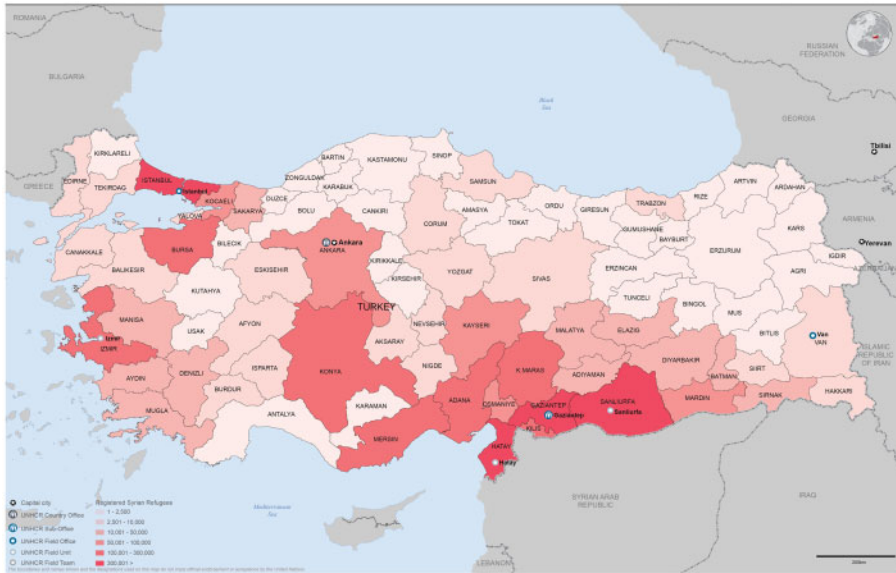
ROMANIA
BULGARIA
RUSSIAN FEDERATION
Black Sea
GEORGIA
Tbilisi
GREECE
KIRKLARELI
EDIRNE
TEKIRDAG
ISTANBUL
Istanbul
KOCAELI
YALOVA
SAKARYA
DUZCE
ZONGULDAK
BARTIN
KASTAMONU
SINOP
KARABUK
BOLU
CANKIRI
SAMSUN
AMASYA
ORDU
GIRESUN
TRABZON
RIZE
ARTVIN
ARDAHAN
ARMENIA
Yerevan
KARS
IGDIR
AGRI
ERZURUM
BAYBURT
GUMUSHANE
ERZINCAN
TOKAT
CORUM
BURSA
BILECIK
CANAKKALE
BALIKESIR
ESKISEHIR
Ankara
ANKARA
KIRIKKALE
KIRSEHIR
YOZGAT
SIVAS
TUNCELI
BINGOL
MUS
BITLIS
Van
VAN
TURKEY
KUTAHYA
MANISA
USAK
AFYON
NEVSEHIR
KAYSERI
MALATYA
ELAZIG
DIYARBAKIR
BATMAN
SIIRT
HAKKARI
ISLAMIC REPUBLIC OF IRAN
Izmir
IZMIR
AYDIN
DENIZLI
ISPARTA
KONYA
AKSARAY
NIGDE
K.MARAS
ADIYAMAN
SANLIURFA
Sanliurfa
MARDIN
SIRNAK
BURDUR
MUGLA
ANTALYA
KARAMAN
ADANA
OSMANIYE
GAZIANTEP
Gaziantep
KILIS
MERSIN
HATAY
Hatay
SYRIAN ARAB REPUBLIC
IRAQ
Mediterranean Sea
CYPRUS
LEBANON
Capital city
UNHCR Country Office
UNHCR Sub-Office
UNHCR Field Office
UNHCR Field Unit
UNHCR Field Team
Registered Syrian Refugees
1 - 2,500
2,501 - 10,000
10,001 - 50,000
50,001 - 100,000
100,001 - 300,000
300,001 >
200km
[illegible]